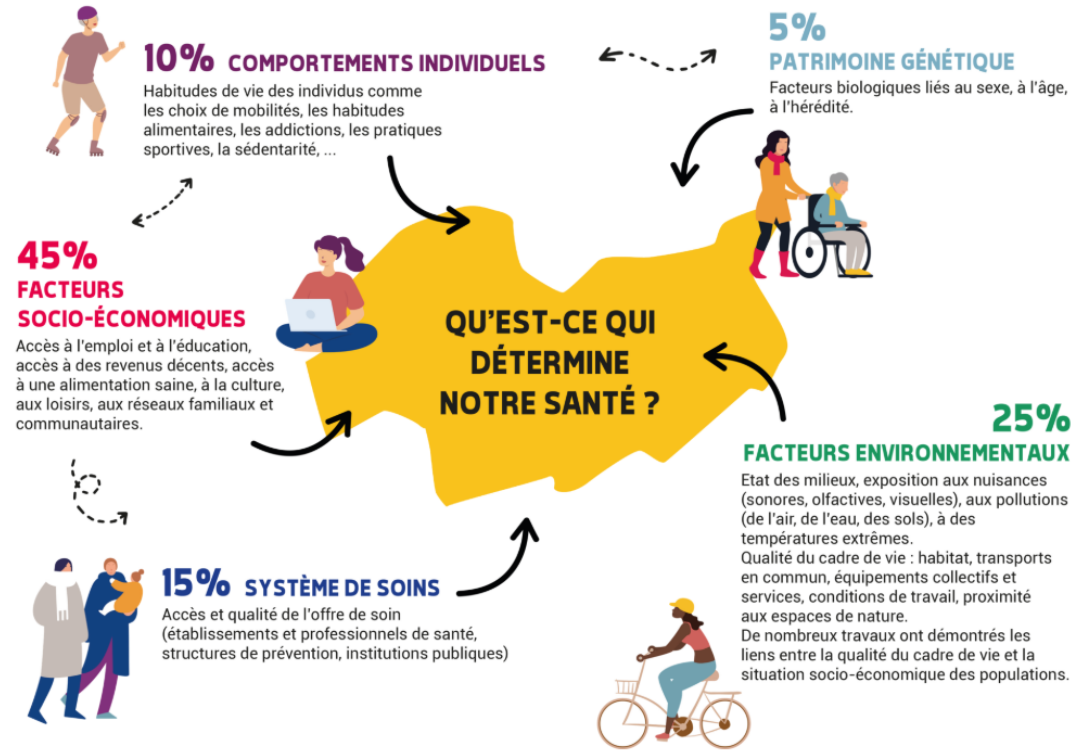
10% COMPORTEMENTS INDIVIDUELS
Habitudes de vie des individus comme les choix de mobilités, les habitudes alimentaires, les addictions, les pratiques sportives, la sédentarité, ...

5%
PATRIMOINE GÉNÉTIQUE
Facteurs biologiques liés au sexe, à l'âge, à l'hérédité.

45%
FACTEURS SOCIO-ÉCONOMIQUES
Accès à l'emploi et à l'éducation, accès à des revenus décents, accès à une alimentation saine, à la culture, aux loisirs, aux réseaux familiaux et communautaires.

QU'EST-CE QUI DÉTERMINE NOTRE SANTÉ ?

25%
FACTEURS ENVIRONNEMENTAUX
Etat des milieux, exposition aux nuisances (sonores, olfactives, visuelles), aux pollutions (de l'air, de l'eau, des sols), à des températures extrêmes.
Qualité du cadre de vie : habitat, transports en commun, équipements collectifs et services, conditions de travail, proximité aux espaces de nature.
De nombreux travaux ont démontrés les liens entre la qualité du cadre de vie et la situation socio-économique des populations.

15% SYSTÈME DE SOINS
Accès et qualité de l'offre de soin (établissements et professionnels de santé, structures de prévention, institutions publiques)